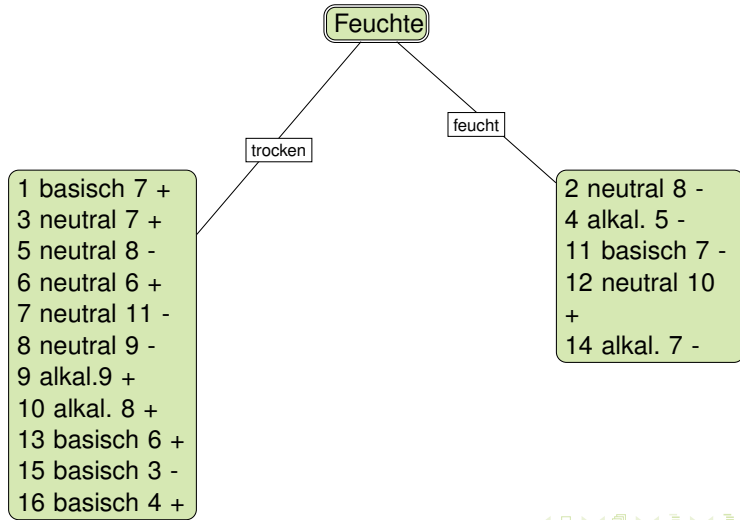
Feuchte

trocken

feucht

1 basisch 7 +
3 neutral 7 +
5 neutral 8 -
6 neutral 6 +
7 neutral 11 -
8 neutral 9 -
9 alkal.9 +
10 alkal. 8 +
13 basisch 6 +
15 basisch 3 -
16 basisch 4 +

2 neutral 8 -
4 alkal. 5 -
11 basisch 7 -
12 neutral 10 +
14 alkal. 7 -